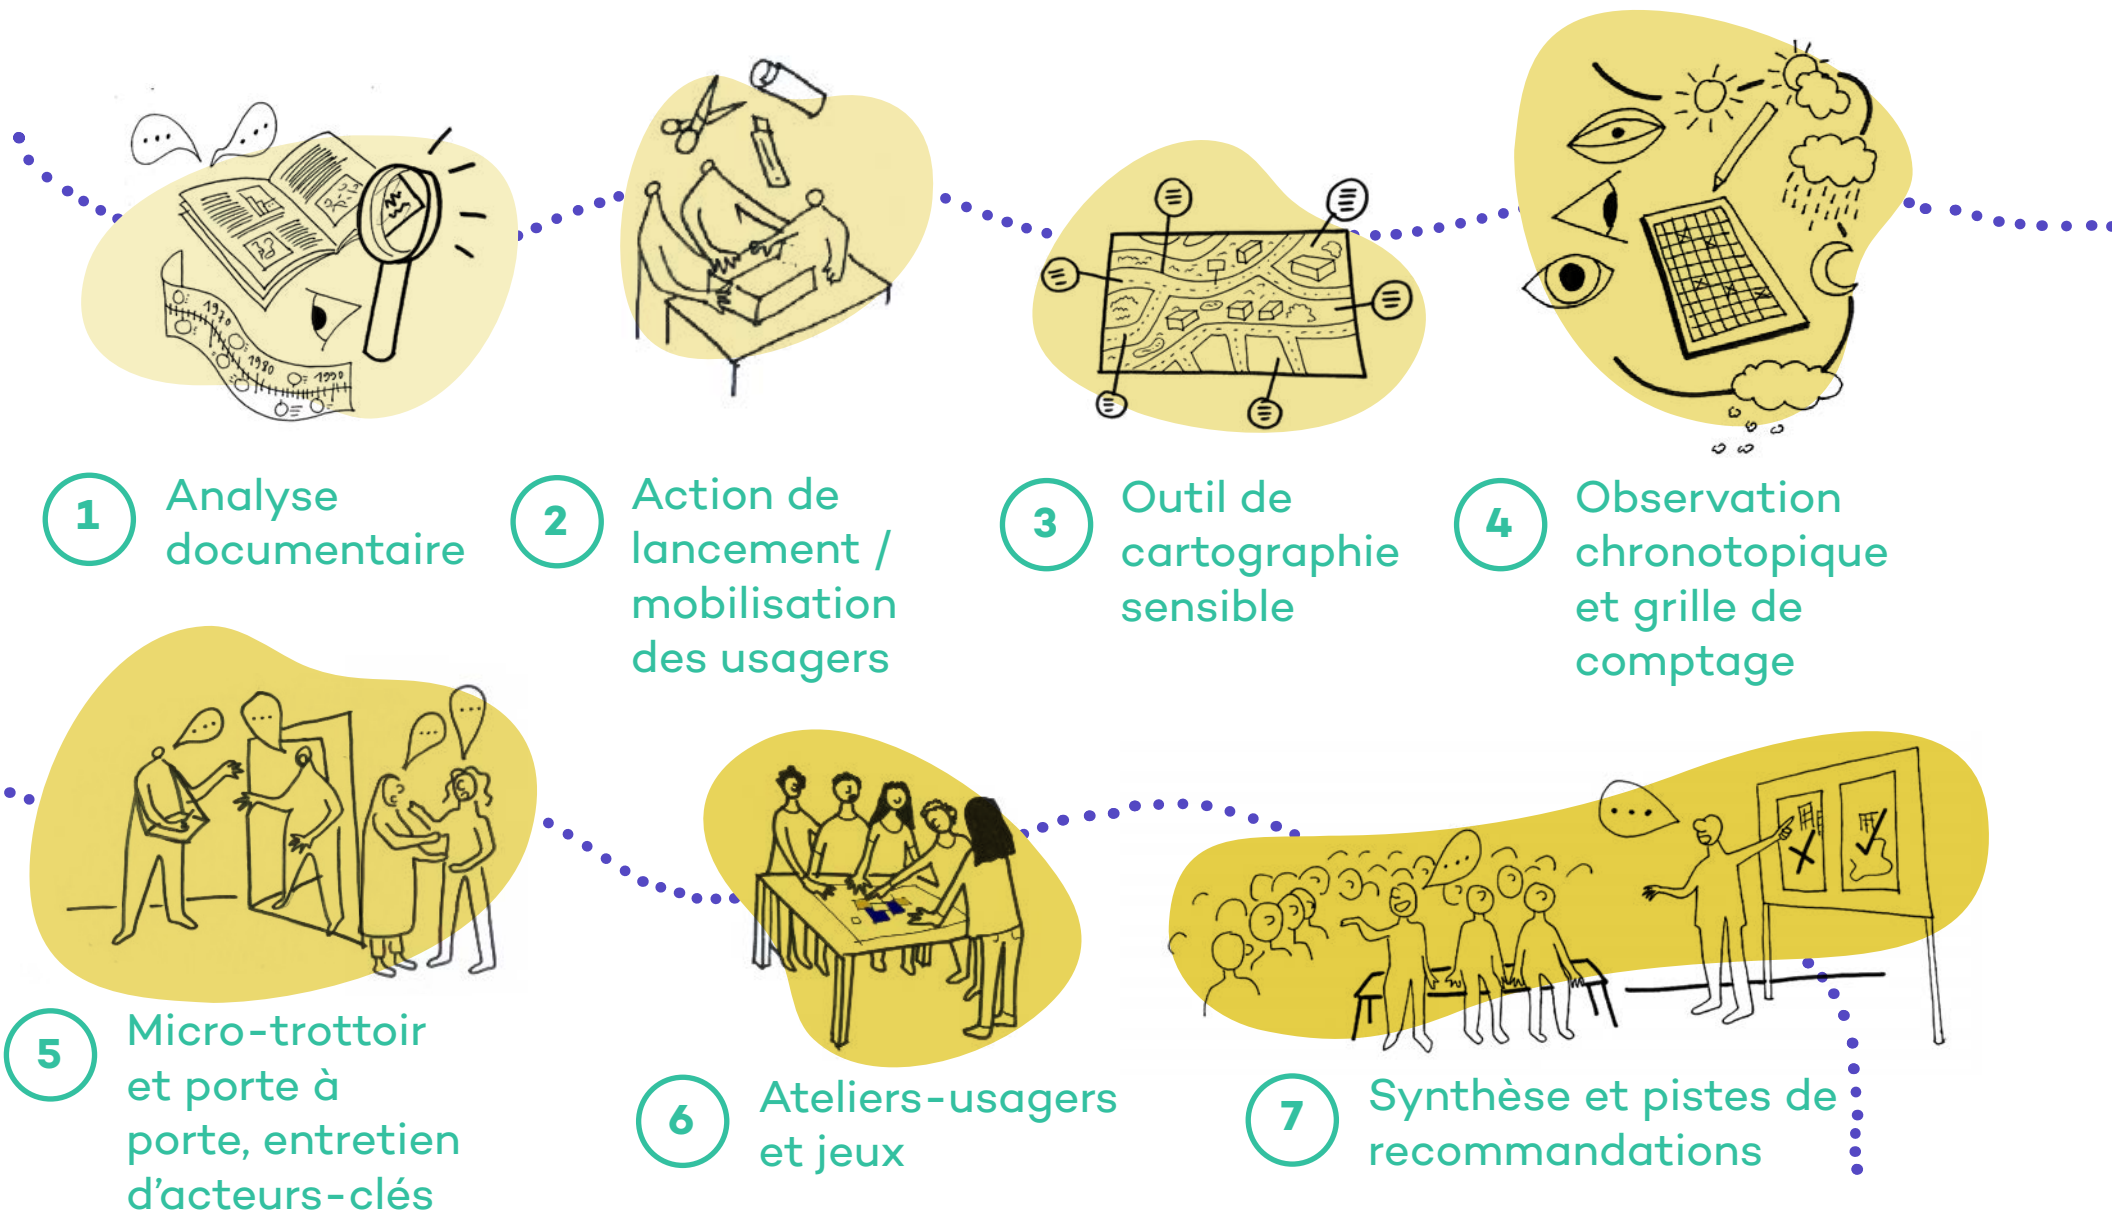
1 Analyse documentaire

2 Action de lancement / mobilisation des usagers

3 Outil de cartographie sensible

4 Observation chronotopique et grille de comptage

5 Micro-trottoir et porte à porte, entretien d'acteurs-clés

6 Ateliers-usagers et jeux

7 Synthèse et pistes de recommandations